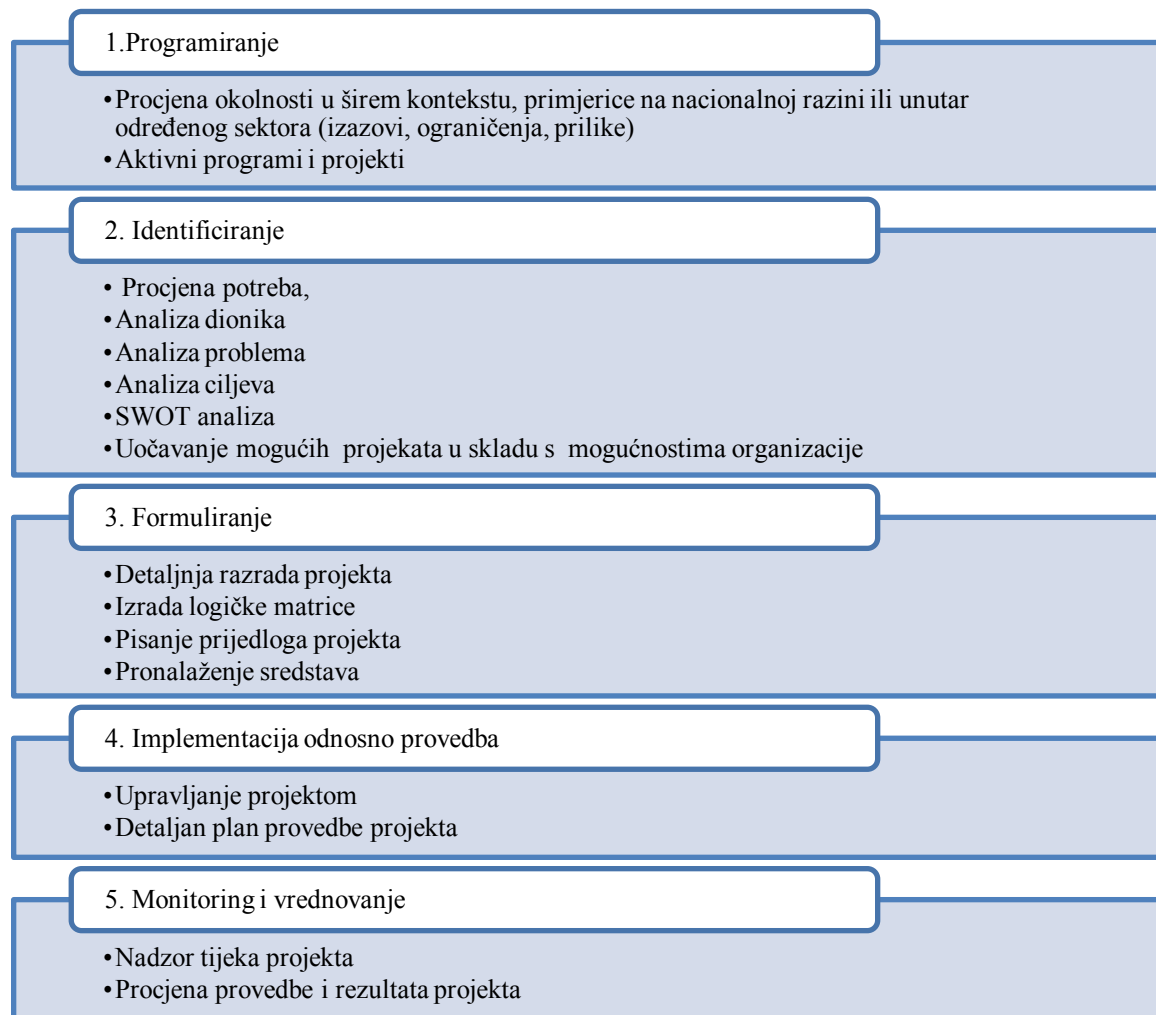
1.Programiranje

- Procjena okolnosti u širem kontekstu, primjerice na nacionalnoj razini ili unutar određenog sektora (izazovi, ograničenja, prilike)
- Aktivni programi i projekti

2. Identificiranje

- Procjena potreba,
- Analiza dionika
- Analiza problema
- Analiza ciljeva
- SWOT analiza
- Uočavanje mogućih projekata u skladu s mogućnostima organizacije

3. Formuliranje

- Detaljnja razrada projekta
- Izrada logičke matrice
- Pisanje prijedloga projekta
- Pronalaženje sredstava

4. Implementacija odnosno provedba

- Upravljanje projektom
- Detaljan plan provedbe projekta

5. Monitoring i vrednovanje

- Nadzor tijeka projekta
- Procjena provedbe i rezultata projekta